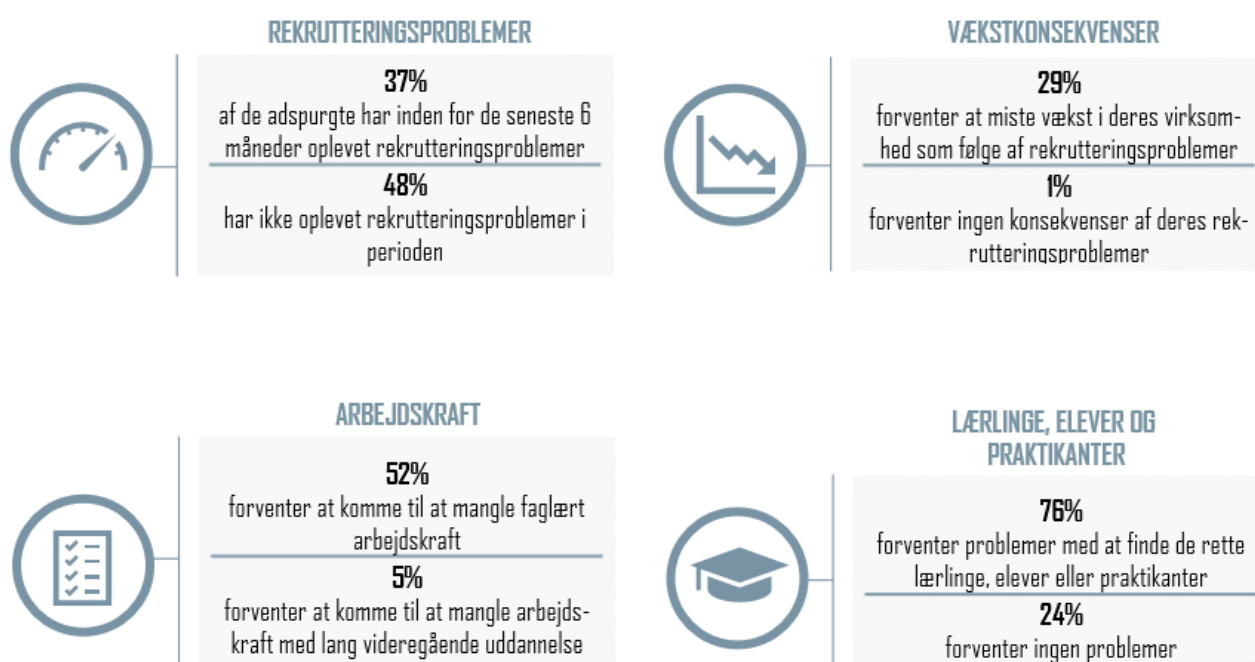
REKRUTTERINGSPROBLEMER

37%
af de adspurgte har inden for de seneste 6 måneder oplevet rekrutteringsproblemer

48%
har ikke oplevet rekrutteringsproblemer i perioden

VÆKSTKONSEKVENSER

29%
forventer at miste vækst i deres virksomhed som følge af rekrutteringsproblemer

1%
forventer ingen konsekvenser af deres rekrutteringsproblemer

ARBEJDSKRAFT

52%
forventer at komme til at mangle faglært arbejdskraft

5%
forventer at komme til at mangle arbejdskraft med lang videregående uddannelse

LÆRLINGE, ELEVER OG PRAKTIKANTER

76%
forventer problemer med at finde de rette lærlinge, elever eller praktikanter

24%
forventer ingen problemer